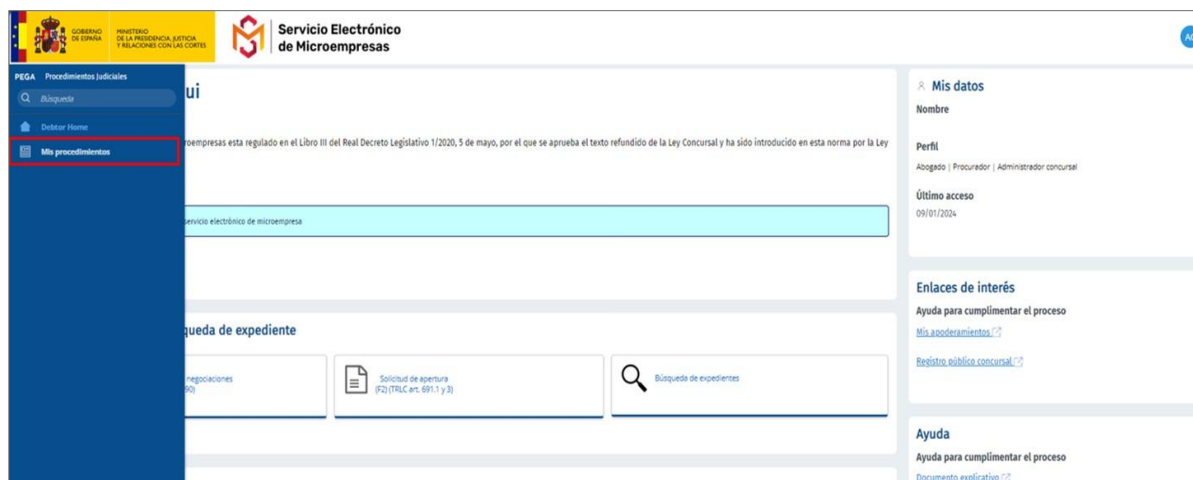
GOBIERNO DE ESPAÑA MINISTERIO DE LA PRESIDENCIA, JUSTICIA Y RELACIONES CON LAS CORTES

Servicio Electrónico de Microempresas

PEGA Procedimientos Judiciales

Búsqueda

Debtor Home

Mis procedimientos

ui

roempresas esta regulado en el Libro III del Real Decreto Legislativo 1/2020, 5 de mayo, por el que se aprueba el texto refundido de la Ley Concursal y ha sido introducido en esta norma por la Ley

servicio electrónico de microempresa

queda de expediente

negociaciones
90)

Solicitud de apertura
(F2) (TRLC art. 691.1 y 3)

Búsqueda de expedientes

Mis datos

Nombre

Perfil

Abogado | Procurador | Administrador concursal

Último acceso

09/01/2024

Enlaces de interés

Ayuda para cumplimentar el proceso

Mis apoderamientos

Registro público concursal

Ayuda

Ayuda para cumplimentar el proceso

Documento explicativo

A(